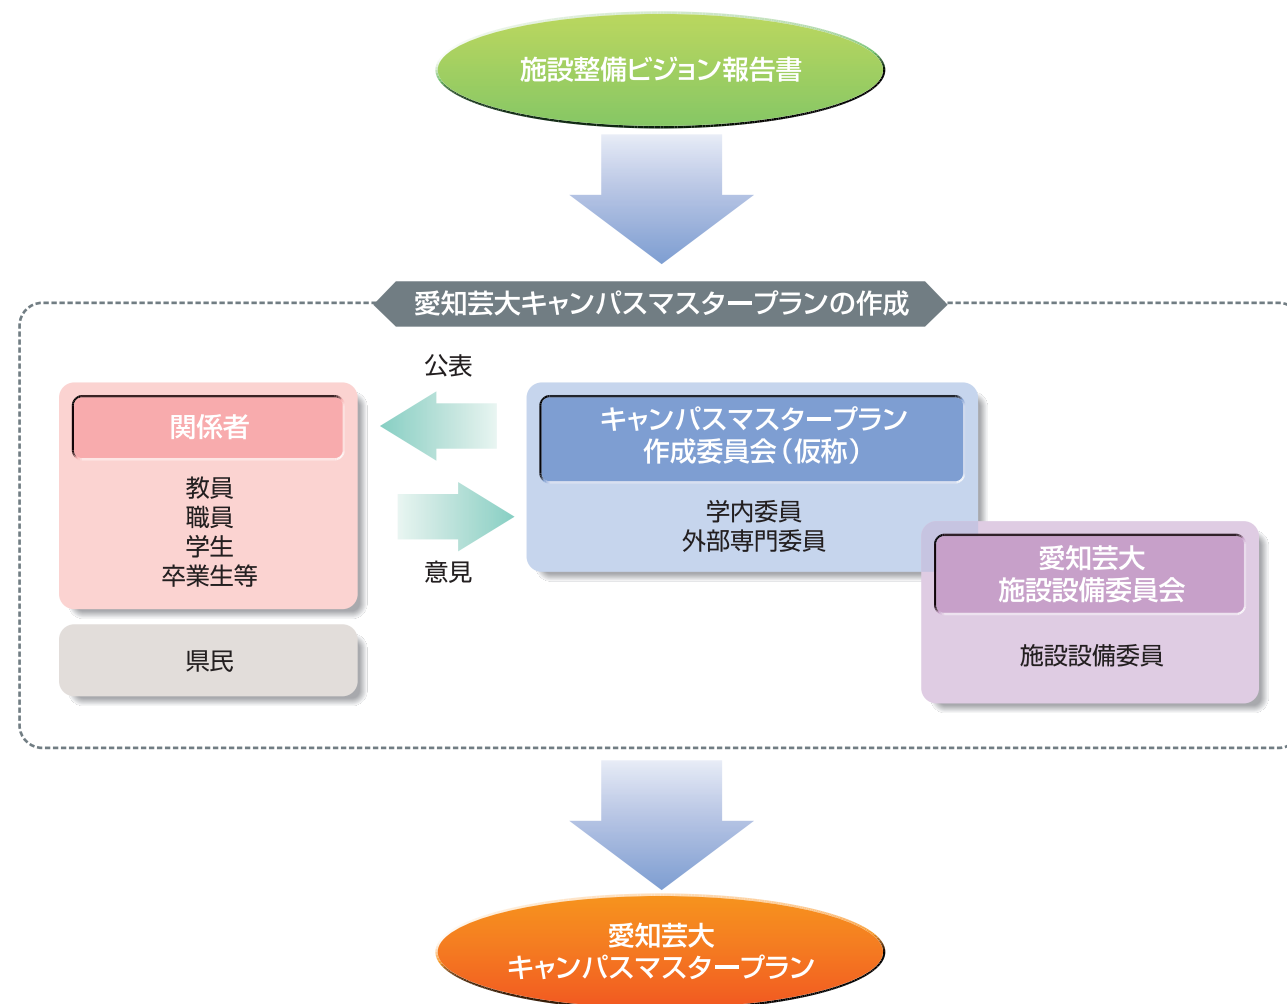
施設整備ビジョン報告書

愛知芸大キャンパスマスタープランの作成

公表

関係者

教員
職員
学生
卒業生等

県民

意見

キャンパスマスタープラン
作成委員会（仮称）

学内委員
外部専門委員

愛知芸大
施設設備委員会

施設設備委員

愛知芸大
キャンパスマスタープラン